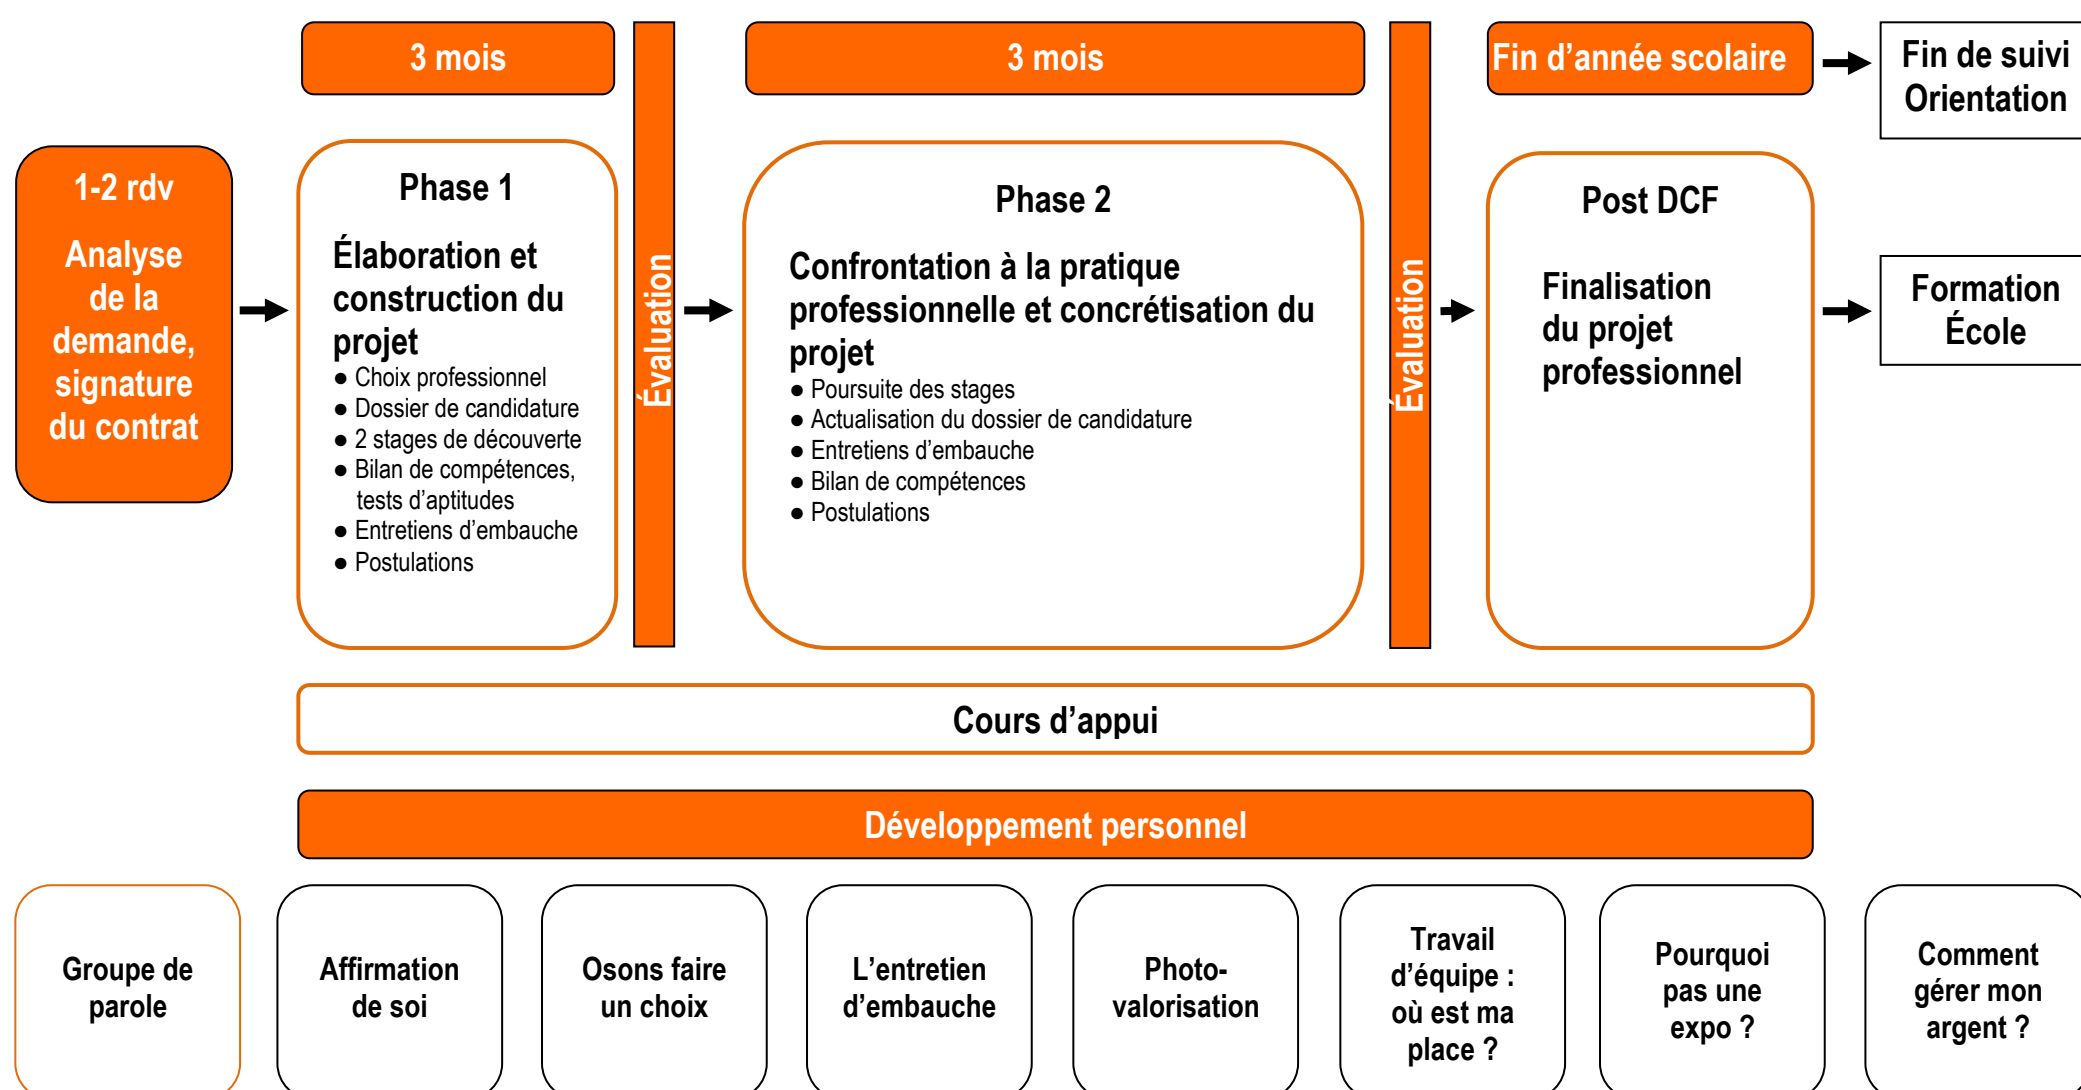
3 mois

3 mois

Fin d'année scolaire

Fin de suivi Orientation

1-2 rdv

Analyse de la demande, signature du contrat

Phase 1

Élaboration et construction du projet

● Choix professionnel
● Dossier de candidature
● 2 stages de découverte
● Bilan de compétences, tests d'aptitudes
● Entretiens d'embauche
● Postulations

Évaluation

Phase 2

Confrontation à la pratique professionnelle et concrétisation du projet

● Poursuite des stages
● Actualisation du dossier de candidature
● Entretiens d'embauche
● Bilan de compétences
● Postulations

Évaluation

Post DCF

Finalisation du projet professionnel

Formation École

Cours d'appui

Développement personnel

Groupe de parole

Affirmation de soi

Osons faire un choix

L'entretien d'embauche

Photo-valorisation

Travail d'équipe : où est ma place ?

Pourquoi pas une expo ?

Comment gérer mon argent ?